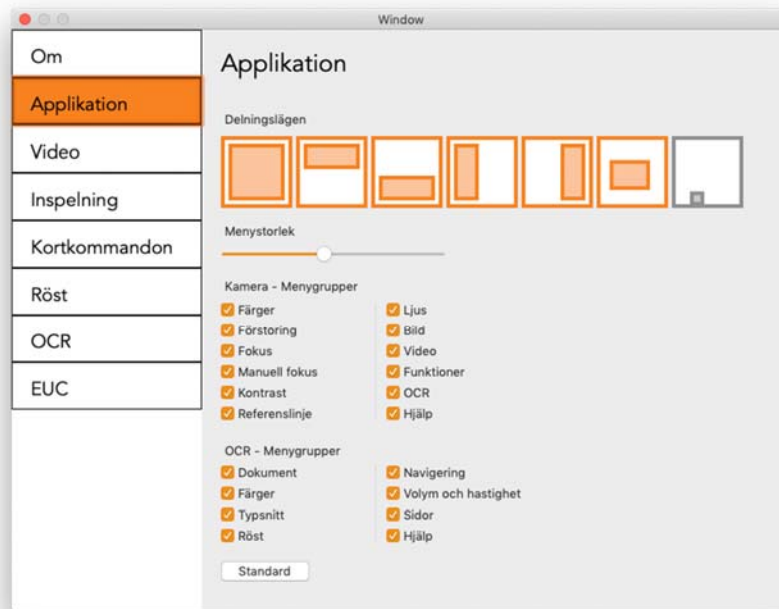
Window

Om
Applikation
Video
Inspelning
Kortkommandon
Röst
OCR
EUC

Applikation

Delningslägen

Menystorlek

Kamera - Menygrupper

Färger
Förstoring
Fokus
Manuell fokus
Kontrast
Referenslinje

Ljus
Bild
Video
Funktioner
OCR
Hjälp

OCR - Menygrupper

Dokument
Färger
Typsnitt
Röst

Navigering
Volym och hastighet
Sidor
Hjälp

Standard